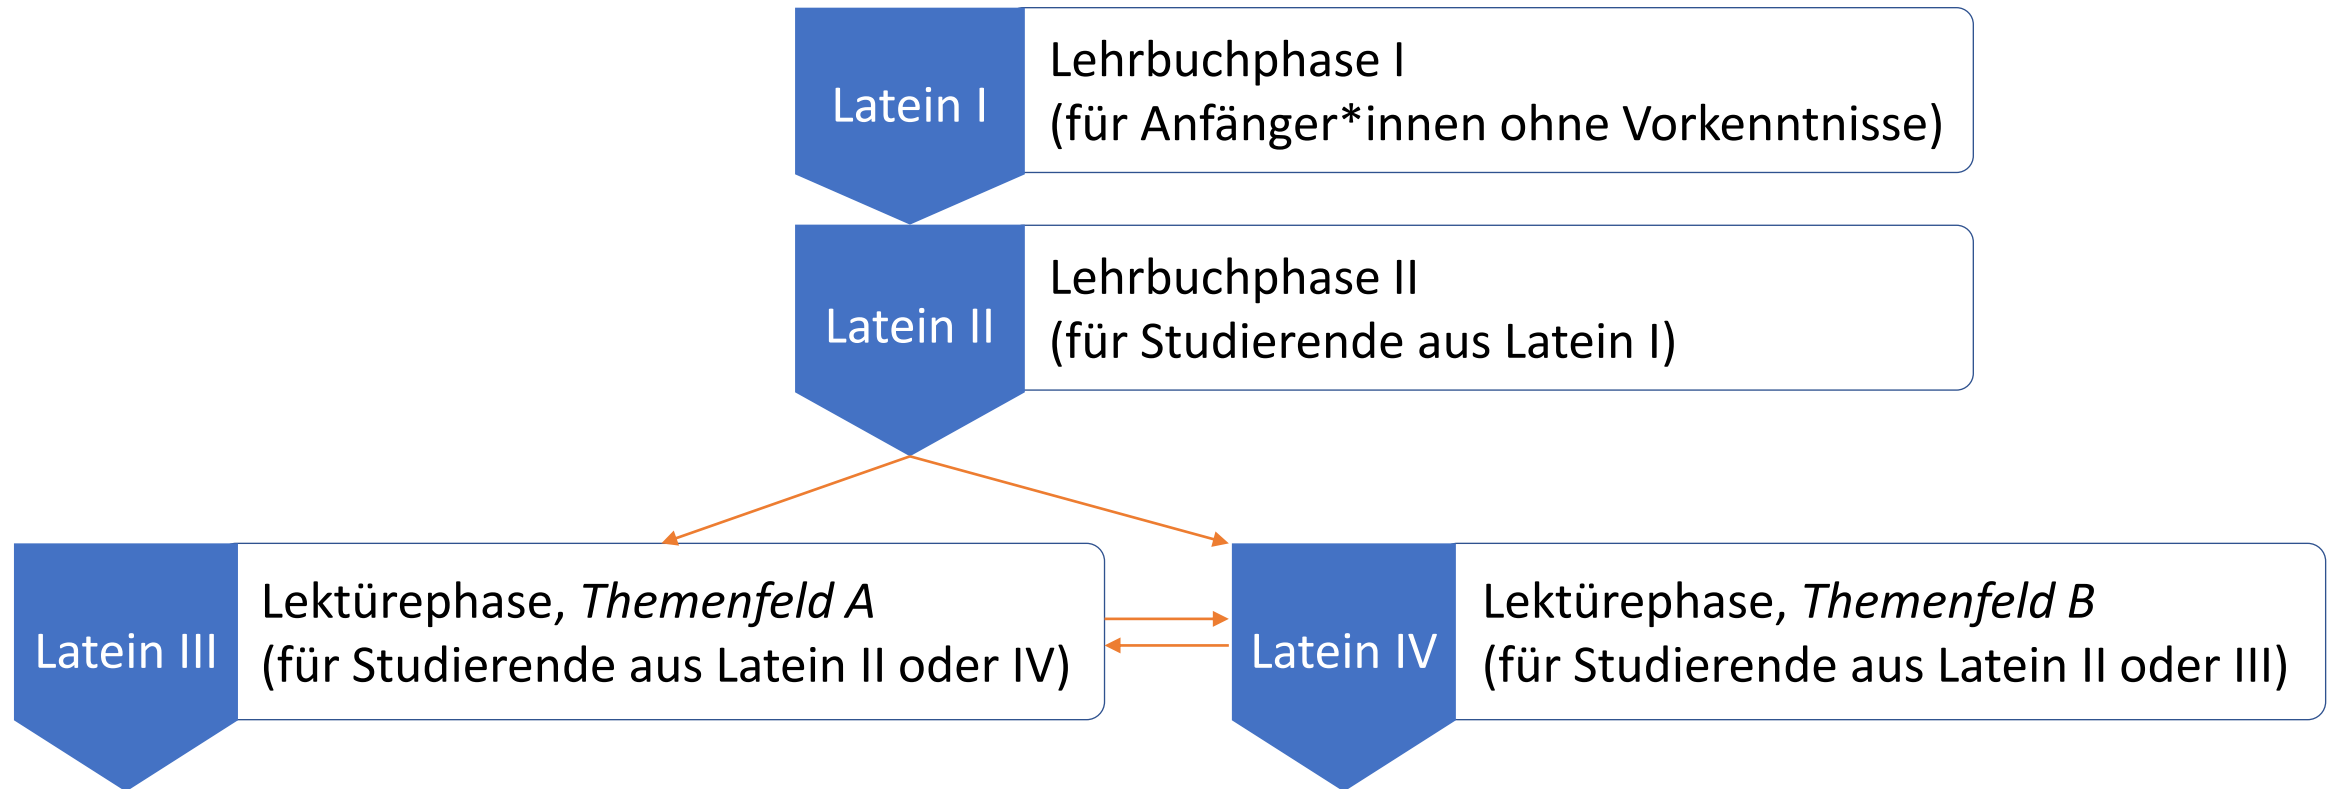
Latein I

Lehrbuchphase I
(für Anfänger*innen ohne Vorkenntnisse)

Latein II

Lehrbuchphase II
(für Studierende aus Latein I)

Latein III

Lektürephase, *Themenfeld A*
(für Studierende aus Latein II oder IV)

Latein IV

Lektürephase, *Themenfeld B*
(für Studierende aus Latein II oder III)